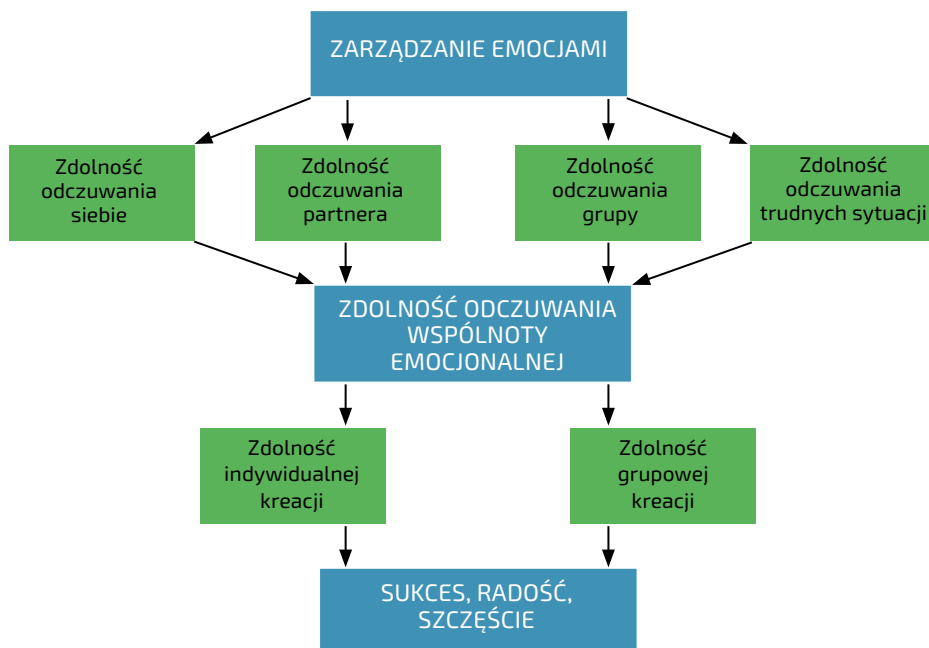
ZARZĄDZANIE EMOCJAMI

Zdolność odczuwania siebie

Zdolność odczuwania partnera

Zdolność odczuwania grupy

Zdolność odczuwania trudnych sytuacji

ZDOLNOŚĆ ODCZUWANIA WSPÓLNOTY EMOCJONALNEJ

Zdolność indywidualnej kreacji

Zdolność grupowej kreacji

SUKCES, RADOŚĆ, SZCZĘŚCIE